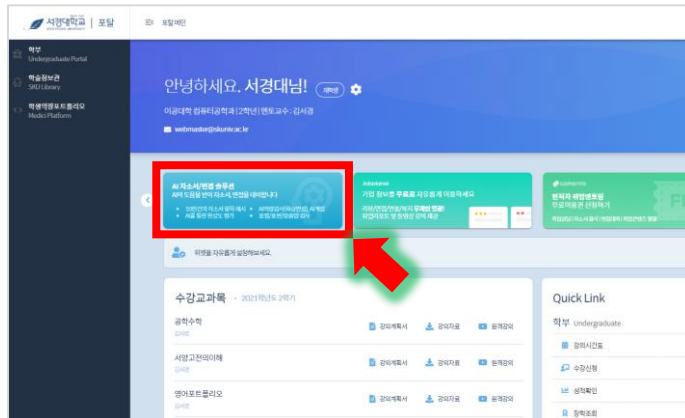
서경대학교 | 포털

포털메인

학부
Undergraduate Portal

학술정보관
SKU Library

학생역량포트폴리오
Medici Platform

안녕하세요. 서경대님! 재학생

이공대학 컴퓨터공학과 | 2학년 | 멘토교수 : 김서경

webmaster@skuniv.ac.kr

AI 자소서/면접 솔루션
AI의 도움을 받아 자소서, 면접을 대비합니다

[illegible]

기업 정보를 무료로 자유롭게 이용하세요

현직자 채용멘토링

위젯을 자유롭게 설정해보세요.

수강교과목 · 2021학년도 2학기

공학수학
김서경
강의계획서 강의자료 원격강의

서양고전의이해
김서경
강의계획서 강의자료 원격강의

영어포트폴리오
김서경
강의계획서 강의자료 원격강의

Quick Link

학부 Undergraduate

강의시간표

수강신청

성적확인

장학조회